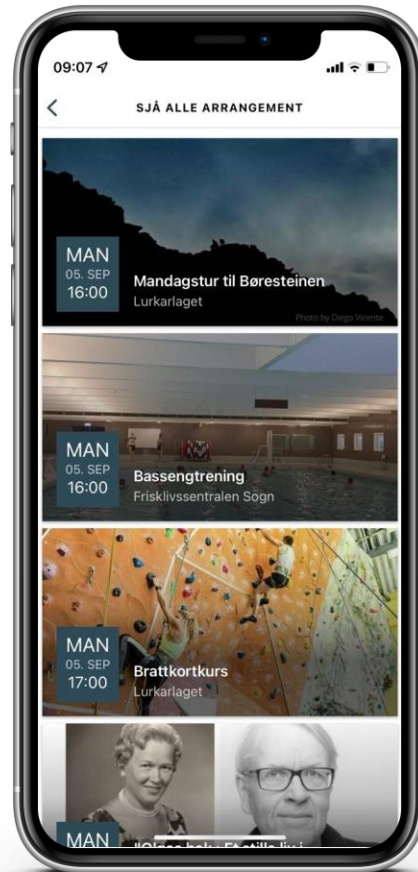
09:07

SJÅ ALLE ARRANGEMENT

MAN
05. SEP
16:00
Mandagstur til Børesteinen
Lurkarlaget
Photo by Diego Vicente

MAN
05. SEP
16:00
Bassengtrening
Frisklivssentralen Sogn

MAN
05. SEP
17:00
Brattkortkurs
Lurkarlaget

MAN
"Olsen bak - Et stille liv i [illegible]